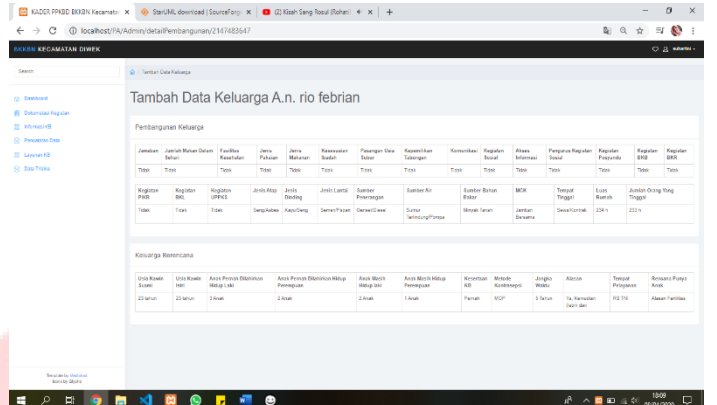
KADER PPKBD BKKBN Kecamatan × StarUML download | SourceForge × (2) Kisah Sang Rosul (Rohati × +

localhost/PA/Admin/detailPembangunan/2147483647

BKKBN KECAMATAN DIWEK

Search

Dashboard
Dokumentasi Kegiatan
Informasi KB
Pendataan Data
Layanan KB
Data Tindak

Tambah Data Keluarga

Tambah Data Keluarga A.n. rio febrian

Pembangunan Keluarga

| Jaminan | Jumlah Makan Dalam Sehari | Fasilitas Kesehatan | Jenis Pakaian | Jenis Makanan | Kesesuaian Ibadah | Pasangan Usia Subur | Kepemilikan Tabungan | Komunikasi | Kegiatan Sosial | Akses Informasi | Pengurus Kegiatan Sosial | Kegiatan Posyandu | Kegiatan BKB | Kegiatan BKR |
|---|---|---|---|---|---|---|---|---|---|---|---|---|---|---|
| Tidak | Tidak | Tidak | Tidak | Tidak | Tidak | Tidak | Tidak | Tidak | Tidak | Tidak | Tidak | Tidak | Tidak | Tidak |

| Kegiatan PIKR | Kegiatan BKL | Kegiatan UPPKS | Jenis Atap | Jenis Dinding | Jenis Lantai | Sumber Penerangan | Sumber Air | Sumber Bahan Bakar | MCK | Tempat Tinggal | Luas Rumah | Jumlah Orang Yang Tinggal |
|---|---|---|---|---|---|---|---|---|---|---|---|---|
| Tidak | Tidak | Tidak | Seng/Asbes | Kayu/Seng | Semen/Papan | Genset/Diesel | Sumur Terlindung/Pompa | Minyak Tanah | Jamban Bersama | Sewa/Kontrak | 234 m | 233 h |

Keluarga Berencana

| Usia Kawin Suami | Usia Kawin Istri | Anak Pernah Dilahirkan Hidup Laki | Anak Pernah Dilahirkan Hidup Perempuan | Anak Masih Hidup Laki | Anak Masih Hidup Perempuan | Kesertaan KB | Metode Kontrasepsi | Jangka Waktu | Alasan | Tempat Pelayanan | Rencana Punya Anak |
|---|---|---|---|---|---|---|---|---|---|---|---|
| 23 tahun | 23 tahun | 2 Anak | 2 Anak | 2 Anak | 1 Anak | Pernah | MOP | 3 Tahun | Ya, Kemudian dalam dari | RS TNI | Alasan Fertilitas |

1809